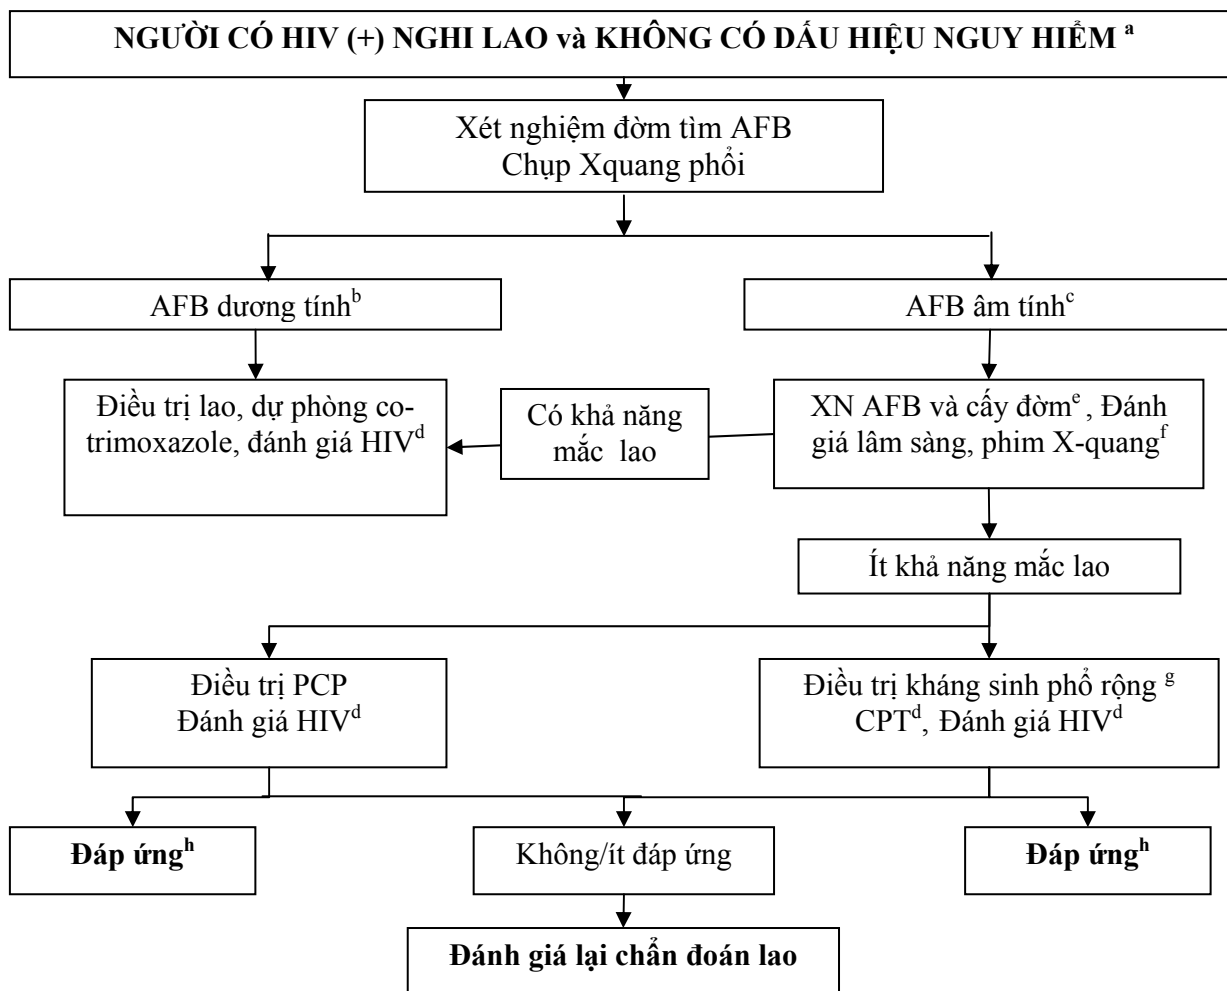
**NGƯỜI CÓ HIV (+) NGHI LAO và KHÔNG CÓ DẤU HIỆU NGUY HIỂM $^{a}$**

Xét nghiệm đờm tìm AFB
Chụp Xquang phổi

AFB dương tính$^{b}$

AFB âm tính$^{c}$

Điều trị lao, dự phòng co-trimoxazole, đánh giá HIV$^{d}$

Có khả năng mắc lao

XN AFB và cấy đờm$^{e}$, Đánh giá lâm sàng, phim X-quang$^{f}$

Ít khả năng mắc lao

Điều trị PCP
Đánh giá HIV$^{d}$

Điều trị kháng sinh phổ rộng $^{g}$
CPT$^{d}$, Đánh giá HIV$^{d}$

**Đáp ứng$^{h}$**

Không/ít đáp ứng

**Đáp ứng$^{h}$**

**Đánh giá lại chẩn đoán lao**